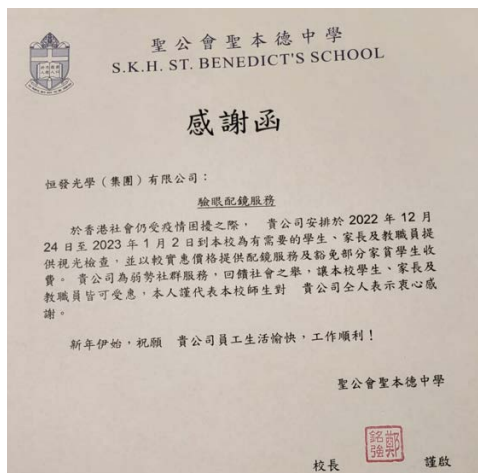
聖公會聖本德中學
S.K.H. ST. BENEDICT'S SCHOOL

感謝函

恒發光學（集團）有限公司：

驗眼配鏡服務

於香港社會仍受疫情困擾之際， 貴公司安排於 2022 年 12 月 24 日至 2023 年 1 月 2 日到本校為有需要的學生、家長及教職員提供視光檢查，並以較實惠價格提供配鏡服務及豁免部分家貧學生收費。 貴公司為弱勢社群服務，回饋社會之舉，讓本校學生、家長及教職員皆可受惠，本人謹代表本校師生對 貴公司仝人表示衷心感謝。

新年伊始，祝願 貴公司員工生活愉快，工作順利！

聖公會聖本德中學

校長 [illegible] 謹啟